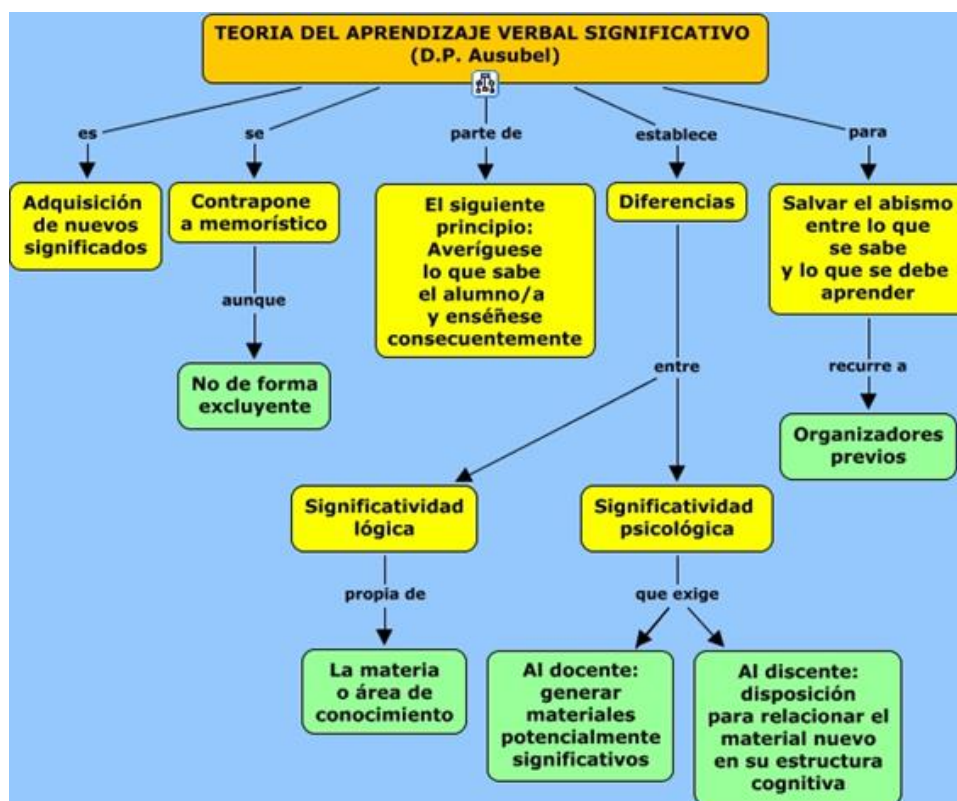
TEORIA DEL APRENDIZAJE VERBAL SIGNIFICATIVO
(D.P. Ausubel)

es
Adquisición de nuevos significados

se
Contrapone a memorístico
aunque
No de forma excluyente

parte de
El siguiente principio: Averíguese lo que sabe el alumno/a y enséñese consecuentemente

establece
Diferencias
entre
Significatividad lógica
propia de
La materia o área de conocimiento

Significatividad psicológica
que exige
Al docente: generar materiales potencialmente significativos
Al discente: disposición para relacionar el material nuevo en su estructura cognitiva

para
Salvar el abismo entre lo que se sabe y lo que se debe aprender
recurre a
Organizadores previos